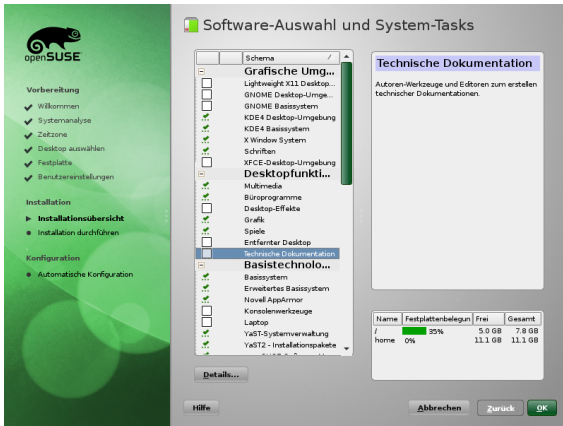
openSUSE

Vorbereitung
Willkommen
Systemanalyse
Zeitzone
Desktop auswählen
Festplatte
Benutzereinstellungen

Installation
Installationsübersicht
Installation durchführen

Konfiguration
Automatische Konfiguration

Software-Auswahl und System-Tasks

| | | Schema |
|---|---|---|
| | | Grafische Umg... |
| | | Lightweight X11 Desktop... |
| | | GNOME Desktop-Umge... |
| | | GNOME Basissystem |
| | | KDE4 Desktop-Umgebung |
| | | KDE4 Basissystem |
| | | X Window System |
| | | Schriften |
| | | XFCE-Desktop-Umgebung |
| | | Desktopfunkti... |
| | | Multimedia |
| | | Büroprogramme |
| | | Desktop-Effekte |
| | | Grafik |
| | | Spiele |
| | | Entfernter Desktop |
| | | Technische Dokumentation |
| | | Basistechnolo... |
| | | Basissystem |
| | | Erweitertes Basissystem |
| | | Novell AppArmor |
| | | Konsolenwerkzeuge |
| | | Laptop |
| | | YaST-Systemverwaltung |
| | | YaST2 - Installationspakete |

Technische Dokumentation

Autoren-Werkzeuge und Editoren zum erstellen technischer Dokumentationen.

| Name | Festplattenbelegung | Frei | Gesamt |
|---|---|---|---|
| / | 35% | 5.0 GB | 7.8 GB |
| home | 0% | 11.1 GB | 11.1 GB |

Details...

Hilfe
Abbrechen
Zurück
OK